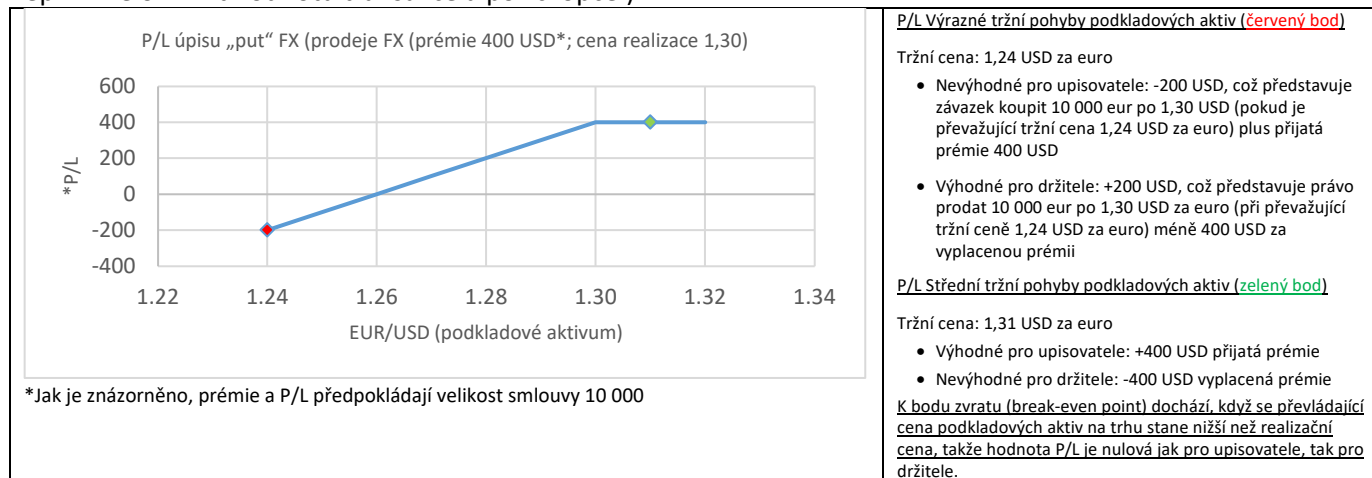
P/L úpisu „put“ FX (prodeje FX (prémie 400 USD*; cena realizace 1,30)

600
400
200
0
-200
-400

*P/L

1.22 1.24 1.26 1.28 1.30 1.32 1.34

EUR/USD (podkladové aktivum)

*Jak je znázorněno, prémie a P/L předpokládají velikost smlouvy 10 000

P/L Výrazné tržní pohyby podkladových aktiv (červený bod)

Tržní cena: 1,24 USD za euro

- Nevýhodné pro upisovatele: -200 USD, což představuje závazek koupit 10 000 eur po 1,30 USD (pokud je převažující tržní cena 1,24 USD za euro) plus přijatá prémie 400 USD
- Výhodné pro držitele: +200 USD, což představuje právo prodat 10 000 eur po 1,30 USD za euro (při převažující tržní ceně 1,24 USD za euro) méně 400 USD za vyplacenou prémii

P/L Střední tržní pohyby podkladových aktiv (zelený bod)

Tržní cena: 1,31 USD za euro

- Výhodné pro upisovatele: +400 USD přijatá prémie
- Nevýhodné pro držitele: -400 USD vyplacená prémie

K bodu zvratu (break-even point) dochází, když se převládající cena podkladových aktiv na trhu stane nižší než realizační cena, takže hodnota P/L je nulová jak pro upisovatele, tak pro držitele.